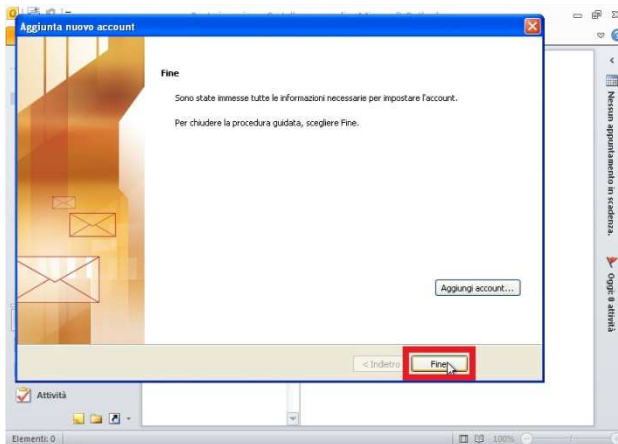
Aggiunta nuovo account

Fine

Sono state immesse tutte le informazioni necessarie per impostare l'account.

Per chiudere la procedura guidata, scegliere Fine.

Aggiungi account...

< Indietro

Fine

Nessun appuntamento in scadenza.

Oggi: 0 attività

Attività

Elementi: 0

100%